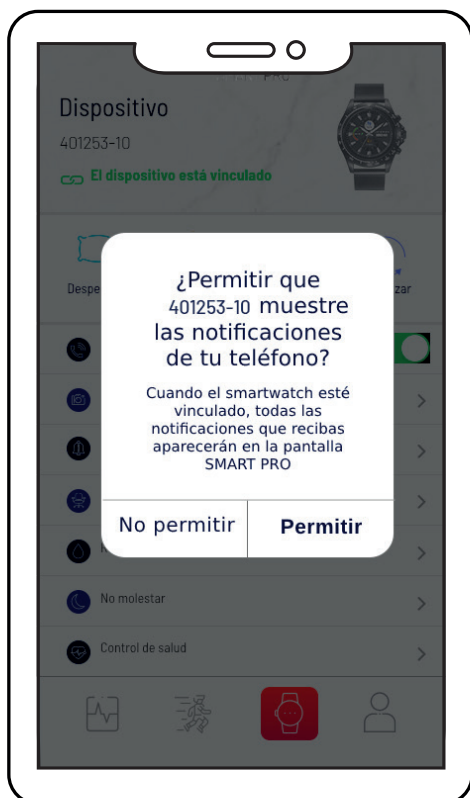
Dispositivo

401253-10

El dispositivo está vinculado

Despe

zar

¿Permitir que 401253-10 muestre las notificaciones de tu teléfono?

Cuando el smartwatch esté vinculado, todas las notificaciones que recibas aparecerán en la pantalla SMART PRO

No permitir

Permitir

No molestar

Control de salud